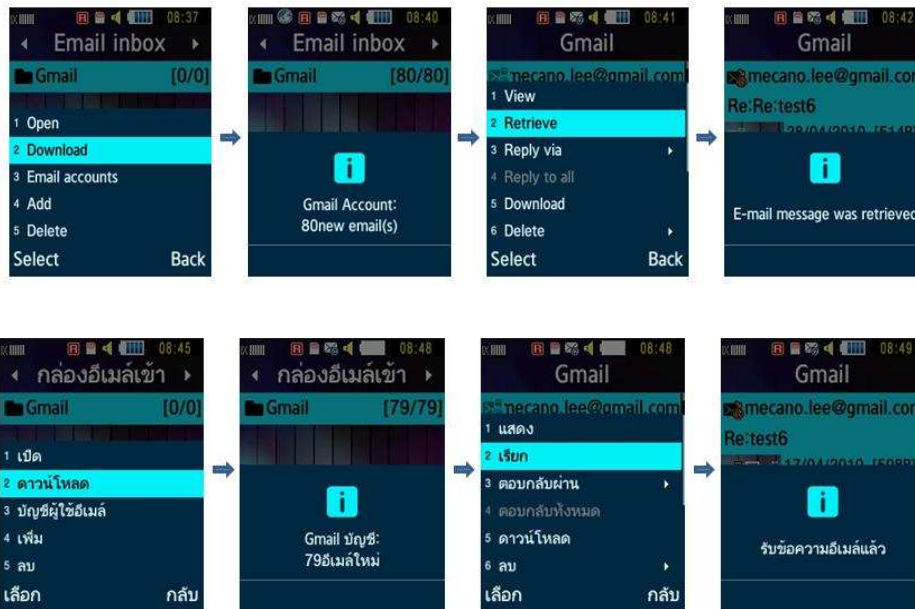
08:37
Email inbox
Gmail [0/0]
1 Open
2 Download
3 Email accounts
4 Add
5 Delete
Select Back

08:40
Email inbox
Gmail [80/80]
i
Gmail Account:
80new email(s)

08:41
Gmail
mecano.lee@gmail.com
1 View
2 Retrieve
3 Reply via
4 Reply to all
5 Download
6 Delete
Select Back

08:42
Gmail
mecano.lee@gmail.com
Re:Re:test6
28/04/2010 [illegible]
i
E-mail message was retrieved

08:45
กล่องอีเมล์เข้า
Gmail [0/0]
1 เปิด
2 ดาวน์โหลด
3 บัญชีผู้ใช้อีเมล์
4 เพิ่ม
5 ลบ
เลือก กลับ

08:48
กล่องอีเมล์เข้า
Gmail [79/79]
i
Gmail บัญชี:
79อีเมล์ใหม่

08:48
Gmail
mecano.lee@gmail.com
1 แสดง
2 เรียก
3 ตอบกลับผ่าน
4 ตอบกลับทั้งหมด
5 ดาวน์โหลด
6 ลบ
เลือก กลับ

08:49
Gmail
mecano.lee@gmail.com
Re:test6
17/04/2010 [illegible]
i
รับข้อความอีเมล์แล้ว